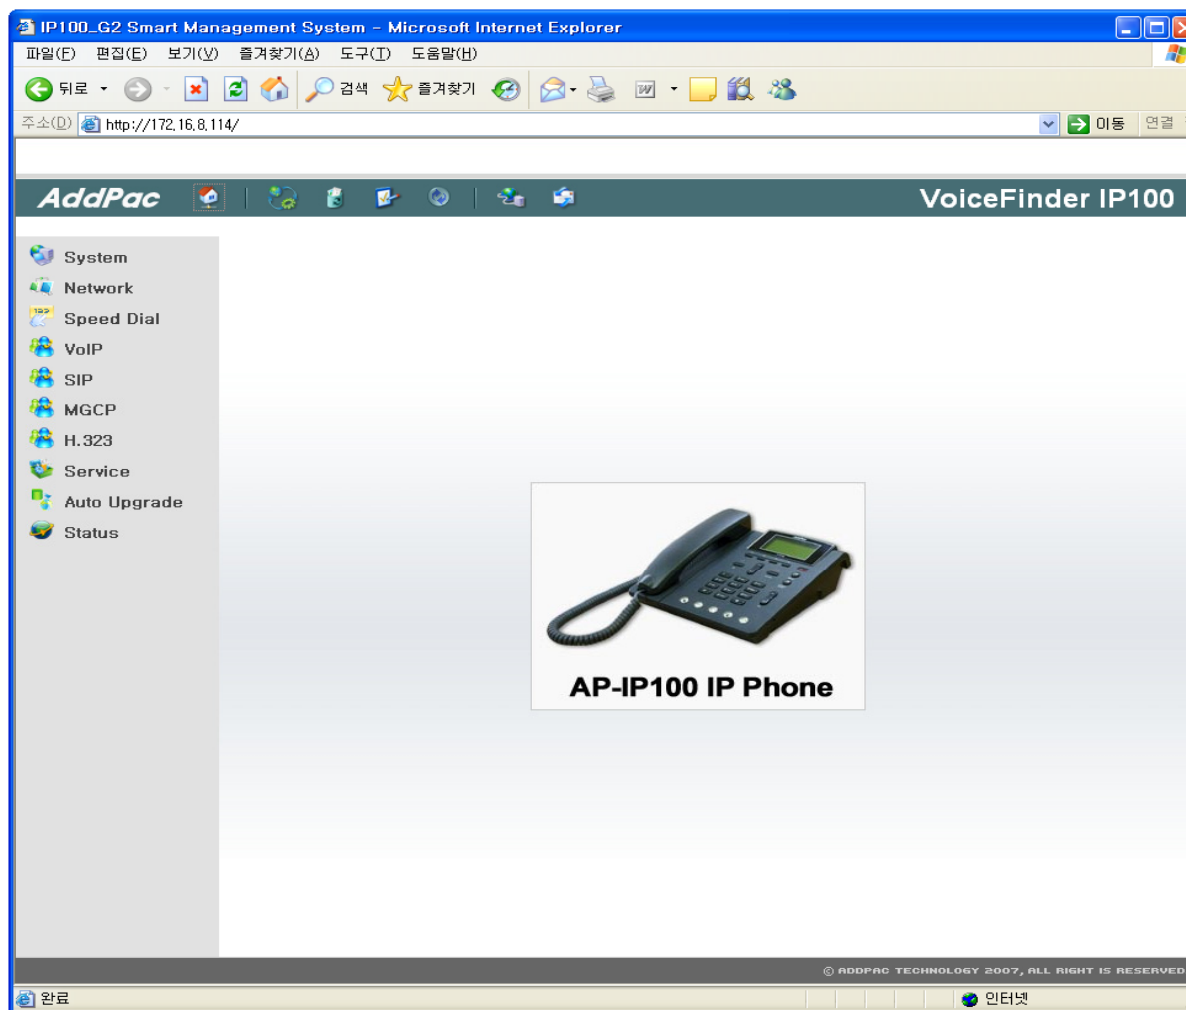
IP100_G2 Smart Management System - Microsoft Internet Explorer

파일(F) 편집(E) 보기(V) 즐겨찾기(A) 도구(T) 도움말(H)

뒤로 검색 즐겨찾기

주소(D) http://172.16.8.114/ 이동 연결

AddPac

VoiceFinder IP100

System
Network
Speed Dial
VoIP
SIP
MGCP
H.323
Service
Auto Upgrade
Status

AP-IP100 IP Phone

© ADDPAC TECHNOLOGY 2007, ALL RIGHT IS RESERVED

완료 인터넷